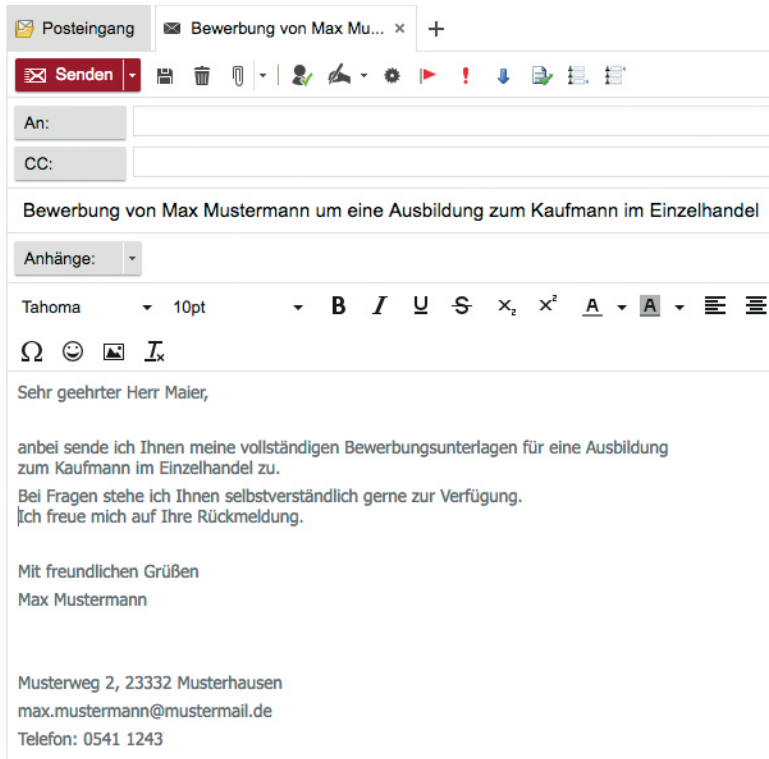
Posteingang
Bewerbung von Max Mu... ×
+
Senden
An:
CC:
Bewerbung von Max Mustermann um eine Ausbildung zum Kaufmann im Einzelhandel
Anhänge:
Tahoma
10pt
B I U S $x_2$ $x^2$ A A
Ω

Sehr geehrter Herr Maier,

anbei sende ich Ihnen meine vollständigen Bewerbungsunterlagen für eine Ausbildung zum Kaufmann im Einzelhandel zu.

Bei Fragen stehe ich Ihnen selbstverständlich gerne zur Verfügung.
Ich freue mich auf Ihre Rückmeldung.

Mit freundlichen Grüßen
Max Mustermann

Musterweg 2, 23332 Musterhausen
max.mustermann@mustermail.de
Telefon: 0541 1243